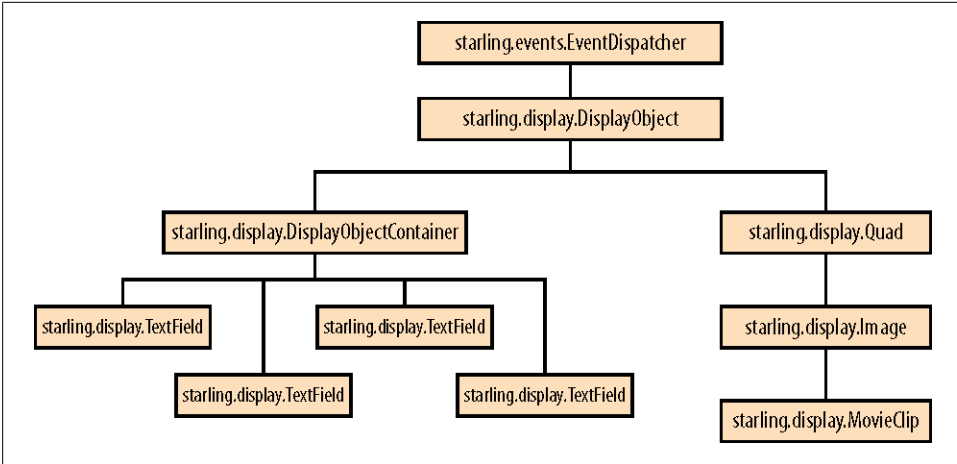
starling.events.EventDispatcher

starling.display.DisplayObject

starling.display.DisplayObjectContainer

starling.display.Quad

starling.display.TextField

starling.display.TextField

starling.display.Image

starling.display.TextField

starling.display.TextField

starling.display.MovieClip